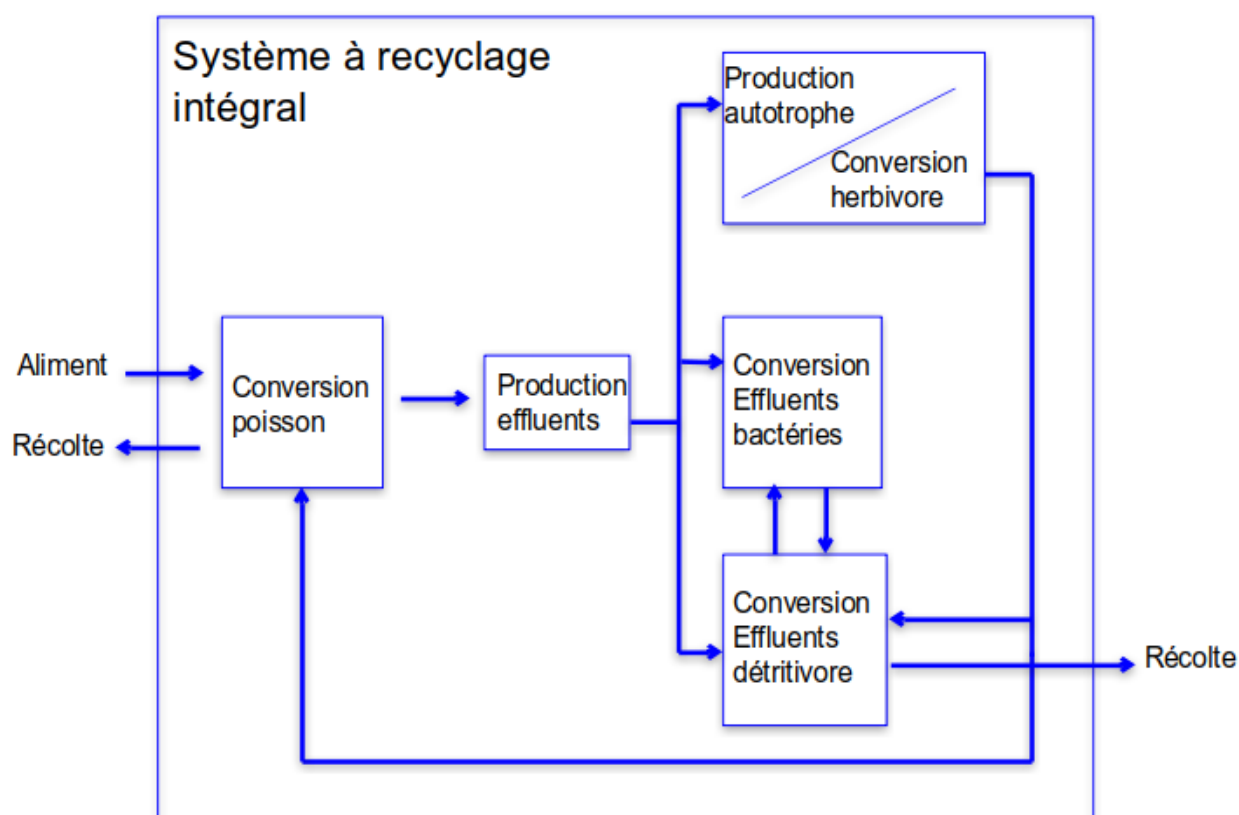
Système à recyclage intégral

Production autotrophe

Conversion herbivore

Aliment

Récolte

Conversion poisson

Production effluents

Conversion Effluents bactéries

Conversion Effluents détritivore

Récolte